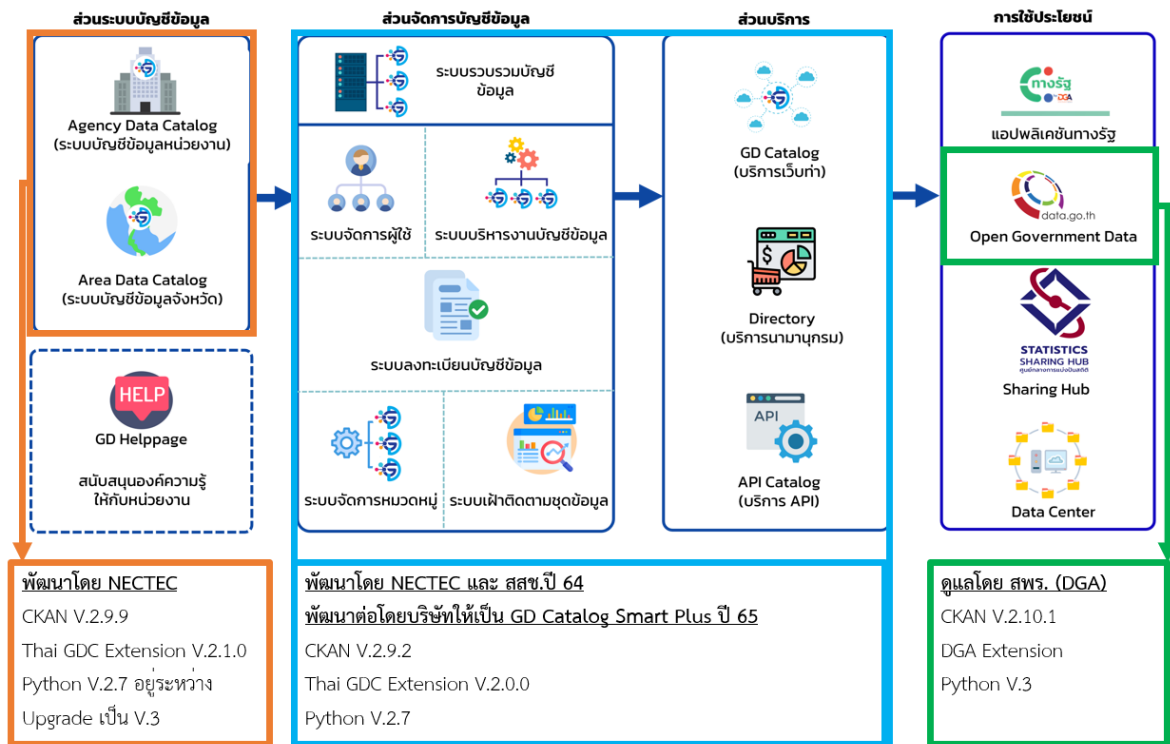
ส่วนระบบบัญชีข้อมูล

Agency Data Catalog
(ระบบบัญชีข้อมูลหน่วยงาน)

Area Data Catalog
(ระบบบัญชีข้อมูลจังหวัด)

HELP
GD Helppage

สนับสนุนองค์ความรู้ให้กับหน่วยงาน

ส่วนจัดการบัญชีข้อมูล

ระบบรวบรวมบัญชีข้อมูล

ระบบจัดการผู้ใช้

ระบบบริหารงานบัญชีข้อมูล

ระบบลงทะเบียนบัญชีข้อมูล

ระบบจัดการหมวดหมู่

ระบบเฝ้าติดตามชุดข้อมูล

ส่วนบริการ

GD Catalog
(บริการเว็บท่า)

Directory
(บริการนามานุกรม)

API
API Catalog
(บริการ API)

การใช้ประโยชน์

ทางรัฐ
DGA
แอปพลิเคชันทางรัฐ

data.go.th
Open Government Data

STATISTICS
SHARING HUB
Sharing Hub

Data Center

พัฒนาโดย NECTEC
CKAN V.2.9.9
Thai GDC Extension V.2.1.0
Python V.2.7 อยู่ระหว่าง Upgrade เป็น V.3

พัฒนาโดย NECTEC และ สสช.ปี 64
พัฒนาต่อโดยบริษัทให้เป็น GD Catalog Smart Plus ปี 65
CKAN V.2.9.2
Thai GDC Extension V.2.0.0
Python V.2.7

ดูแลโดย สพร. (DGA)
CKAN V.2.10.1
DGA Extension
Python V.3